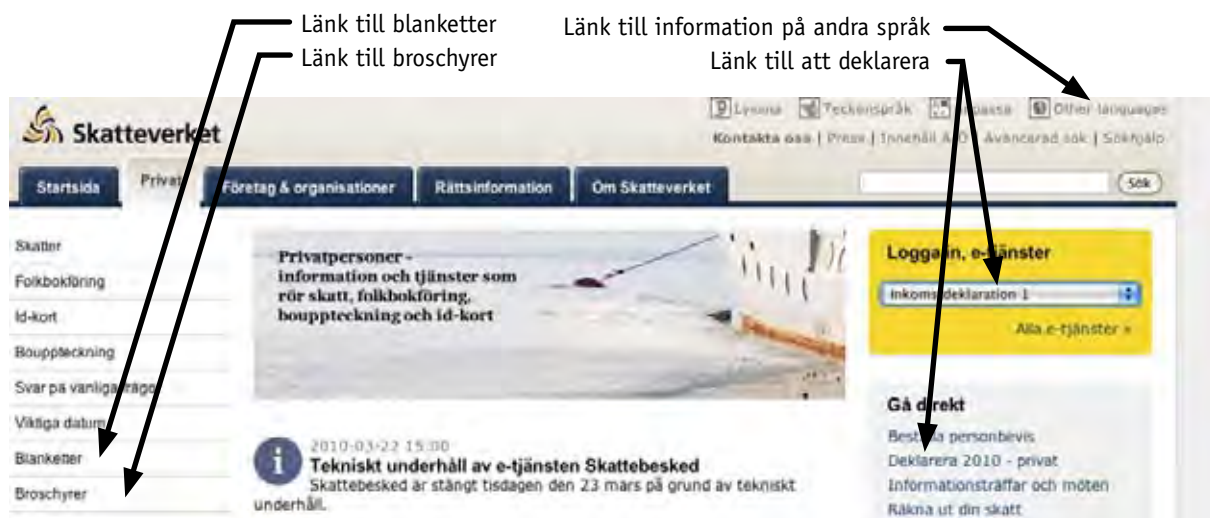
Länk till blanketter
Länk till broschyrer
Länk till information på andra språk
Länk till att deklarera

Skatteverket

Lyssna | Teckenspråk | Anpassa | Other languages
Kontakta oss | Press | Innehåll A-Ö | Avancerad sök | Sökhjälp

Startsida | Privat | Företag & organisationer | Rättsinformation | Om Skatteverket

Sök

Skatter
Folkbokföring
Id-kort
Bouppteckning
Svar på vanliga frågor
Viktiga datum
Blanketter
Broschyrer

Privatpersoner - information och tjänster som rör skatt, folkbokföring, bouppteckning och id-kort

2010-03-22 15:00
Tekniskt underhåll av e-tjänsten Skattebesked
Skattebesked är stängt tisdagen den 23 mars på grund av tekniskt underhåll.

Logga in, e-tjänster
Inkomstdeklaration 1
Alla e-tjänster »

Gå direkt
Beställa personbevis
Deklarera 2010 - privat
Informationsträffar och möten
Räkna ut din skatt